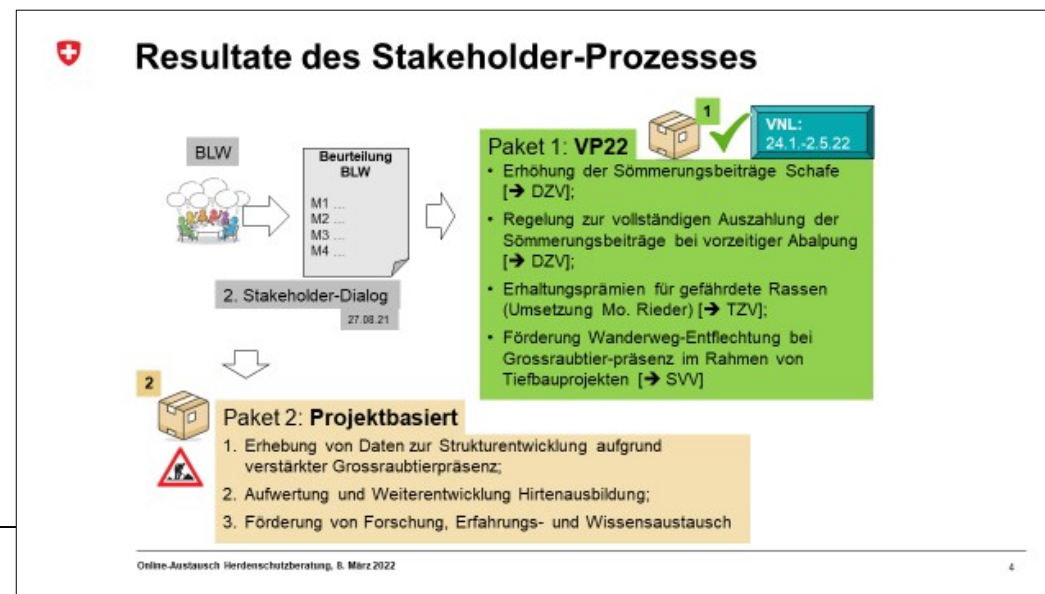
Resultate des Stakeholder-Prozesses

BLW

Beurteilung BLW

M1 ...
M2 ...
M3 ...
M4 ...

2. Stakeholder-Dialog

27.08.21

1

VNL: 24.1.-2.5.22

Paket 1: **VP22**

- Erhöhung der Sömmerungsbeiträge Schafe [➔ DZV];
- Regelung zur vollständigen Auszahlung der Sömmerungsbeiträge bei vorzeitiger Abalpung [➔ DZV];
- Erhaltungsprämien für gefährdete Rassen (Umsetzung Mo. Rieder) [➔ TZV];
- Förderung Wanderweg-Entflechtung bei Grossraubtier-präsenz im Rahmen von Tiefbauprojekten [➔ SVV]

2

Paket 2: **Projektbasiert**

1. Erhebung von Daten zur Strukturentwicklung aufgrund verstärkter Grossraubtierpräsenz;
2. Aufwertung und Weiterentwicklung Hirtenausbildung;
3. Förderung von Forschung, Erfahrungs- und Wissensaustausch

Online-Austausch Herdenschutzberatung, 8. März 2022

4